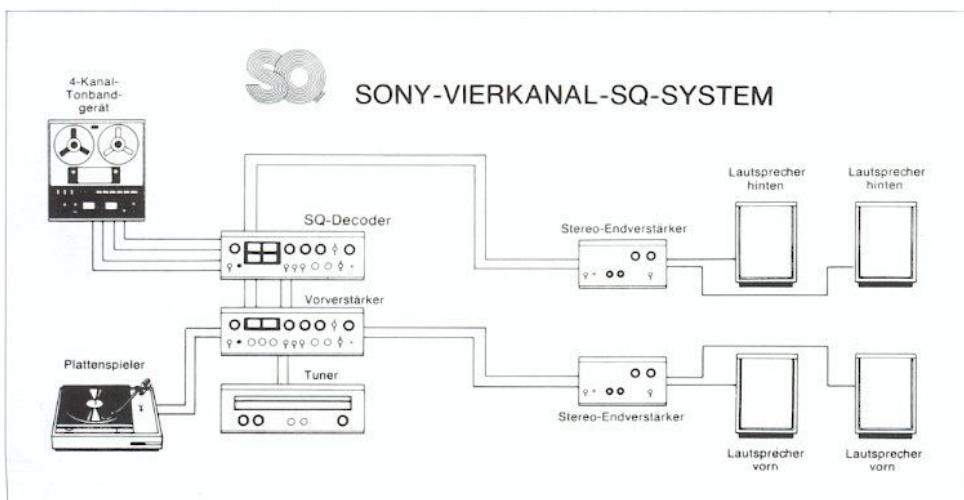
SQ

SONY-VIERKANAL-SQ-SYSTEM

4-Kanal-Tonbandgerät

SQ-Decoder

Stereo-Endverstärker

Lautsprecher hinten

Lautsprecher hinten

Vorverstärker

Plattenspieler

Tuner

Stereo-Endverstärker

Lautsprecher vorn

Lautsprecher vorn